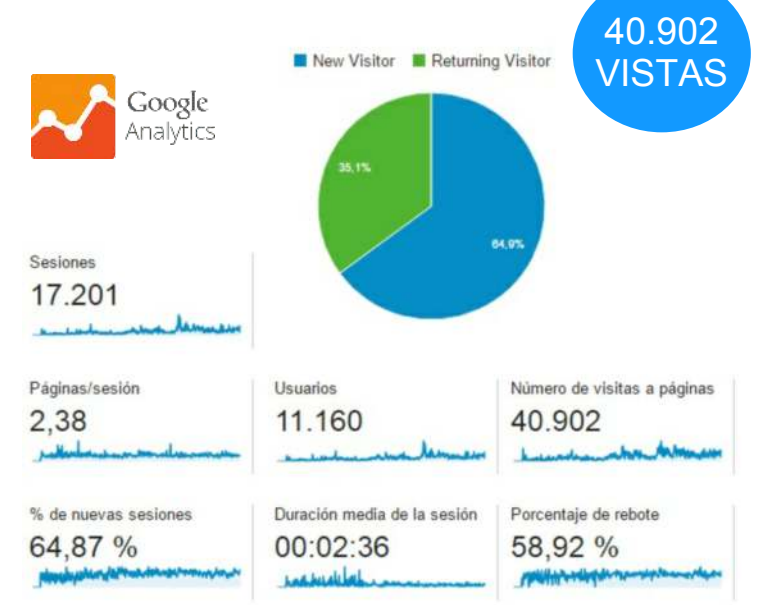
Google Analytics

New Visitor Returning Visitor

40.902 VISTAS

35,1%

64,9%

Sesiones
17.201

Páginas/sesión
2,38

Usuarios
11.160

Número de visitas a páginas
40.902

% de nuevas sesiones
64,87 %

Duración media de la sesión
00:02:36

Porcentaje de rebote
58,92 %